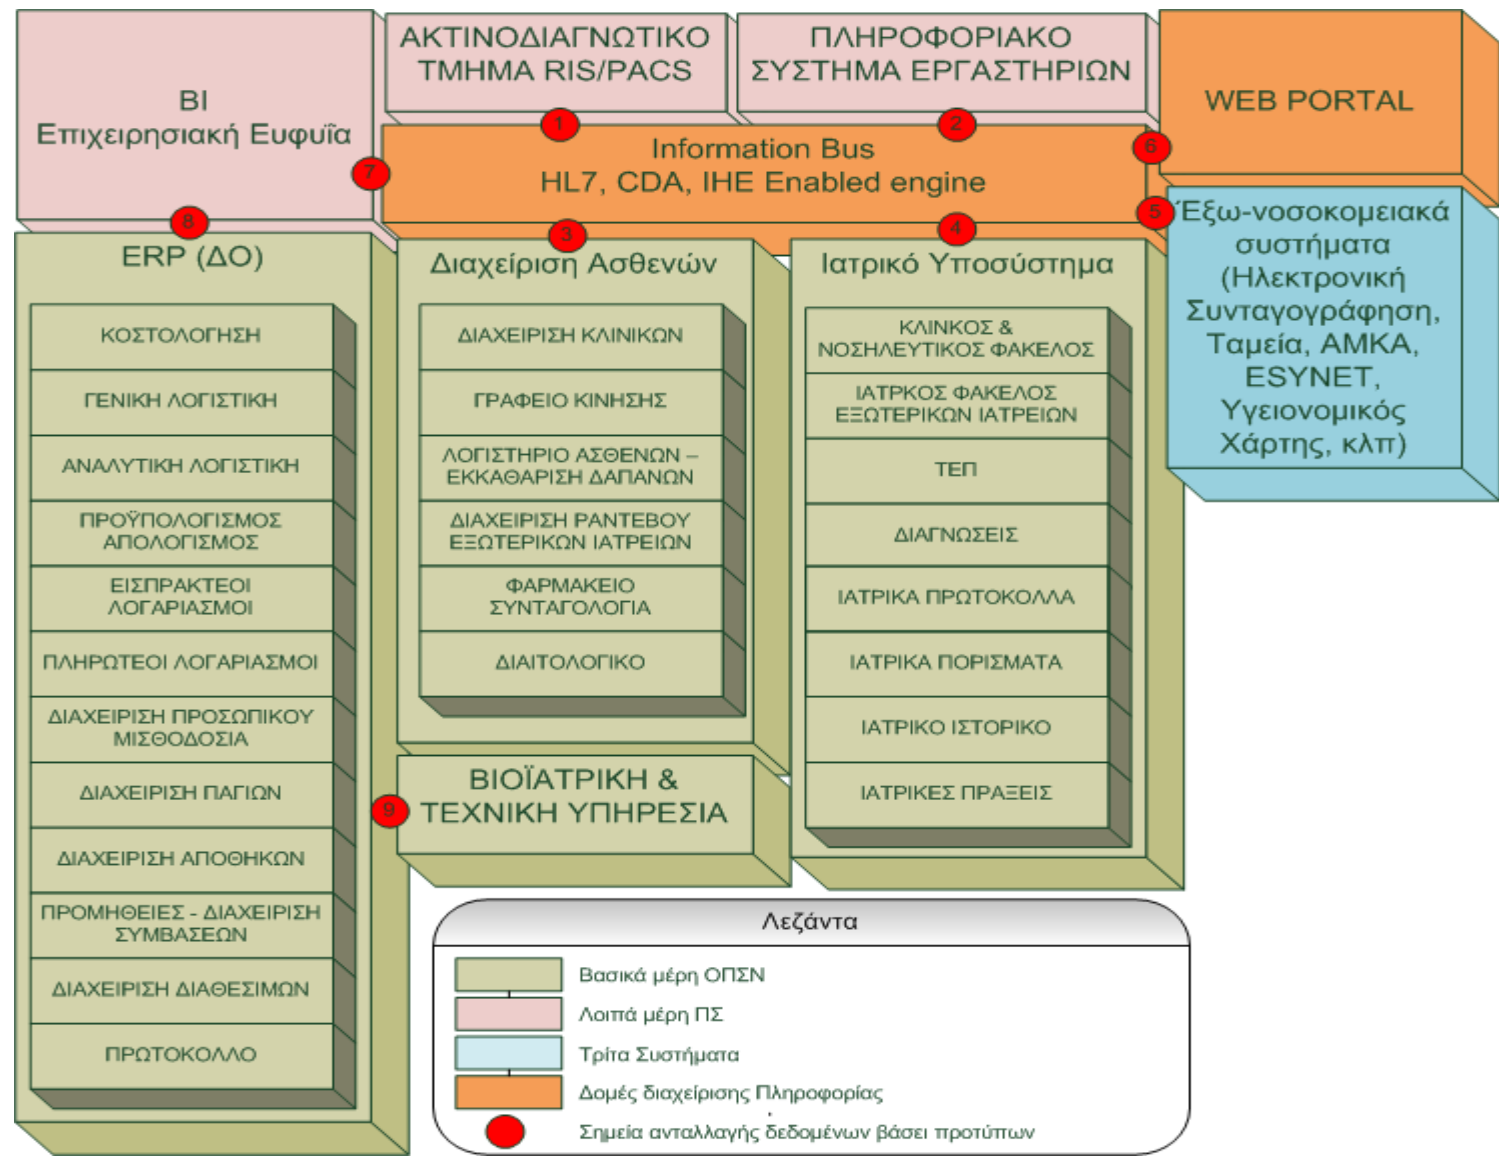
BI
Επιχειρησιακή Ευφυΐα

ΑΚΤΙΝΟΔΙΑΓΝΩΤΙΚΟ ΤΜΗΜΑ RIS/PACS

ΠΛΗΡΟΦΟΡΙΑΚΟ ΣΥΣΤΗΜΑ ΕΡΓΑΣΤΗΡΙΩΝ

WEB PORTAL

1 2 6 7

Information Bus
HL7, CDA, IHE Enabled engine

8 3 4 5

Έξω-νοσοκομειακά συστήματα (Ηλεκτρονική Συνταγογράφηση, Ταμεία, ΑΜΚΑ, ESYNET, Υγειονομικός Χάρτης, κλπ)

ERP (ΔΟ)

ΚΟΣΤΟΛΟΓΗΣΗ

ΓΕΝΙΚΗ ΛΟΓΙΣΤΙΚΗ

ΑΝΑΛΥΤΙΚΗ ΛΟΓΙΣΤΙΚΗ

ΠΡΟΫΠΟΛΟΓΙΣΜΟΣ ΑΠΟΛΟΓΙΣΜΟΣ

ΕΙΣΠΡΑΚΤΕΟΙ ΛΟΓΑΡΙΑΣΜΟΙ

ΠΛΗΡΩΤΕΟΙ ΛΟΓΑΡΙΑΣΜΟΙ

ΔΙΑΧΕΙΡΙΣΗ ΠΡΟΣΩΠΙΚΟΥ ΜΙΣΘΟΔΟΣΙΑ

ΔΙΑΧΕΙΡΙΣΗ ΠΑΓΙΩΝ

ΔΙΑΧΕΙΡΙΣΗ ΑΠΟΘΗΚΩΝ

ΠΡΟΜΗΘΕΙΕΣ - ΔΙΑΧΕΙΡΙΣΗ ΣΥΜΒΑΣΕΩΝ

ΔΙΑΧΕΙΡΙΣΗ ΔΙΑΘΕΣΙΜΩΝ

ΠΡΩΤΟΚΟΛΛΟ

Διαχείριση Ασθενών

ΔΙΑΧΕΙΡΙΣΗ ΚΛΙΝΙΚΩΝ

ΓΡΑΦΕΙΟ ΚΙΝΗΣΗΣ

ΛΟΓΙΣΤΗΡΙΟ ΑΣΘΕΝΩΝ – ΕΚΚΑΘΑΡΙΣΗ ΔΑΠΑΝΩΝ

ΔΙΑΧΕΙΡΙΣΗ ΡΑΝΤΕΒΟΥ ΕΞΩΤΕΡΙΚΩΝ ΙΑΤΡΕΙΩΝ

ΦΑΡΜΑΚΕΙΟ ΣΥΝΤΑΓΟΛΟΓΙΑ

ΔΙΑΙΤΟΛΟΓΙΚΟ

Ιατρικό Υποσύστημα

ΚΛΙΝΚΟΣ & ΝΟΣΗΛΕΥΤΙΚΟΣ ΦΑΚΕΛΟΣ

ΙΑΤΡΚΟΣ ΦΑΚΕΛΟΣ ΕΞΩΤΕΡΙΚΩΝ ΙΑΤΡΕΙΩΝ

ΤΕΠ

ΔΙΑΓΝΩΣΕΙΣ

ΙΑΤΡΙΚΑ ΠΡΩΤΟΚΟΛΛΑ

ΙΑΤΡΙΚΑ ΠΟΡΙΣΜΑΤΑ

ΙΑΤΡΙΚΟ ΙΣΤΟΡΙΚΟ

ΙΑΤΡΙΚΕΣ ΠΡΑΞΕΙΣ

9

ΒΙΟΪΑΤΡΙΚΗ & ΤΕΧΝΙΚΗ ΥΠΗΡΕΣΙΑ

Λεζάντα

Βασικά μέρη ΟΠΣΝ

Λοιπά μέρη ΠΣ

Τρίτα Συστήματα

Δομές διαχείρισης Πληροφορίας

Σημεία ανταλλαγής δεδομένων βάσει προτύπων